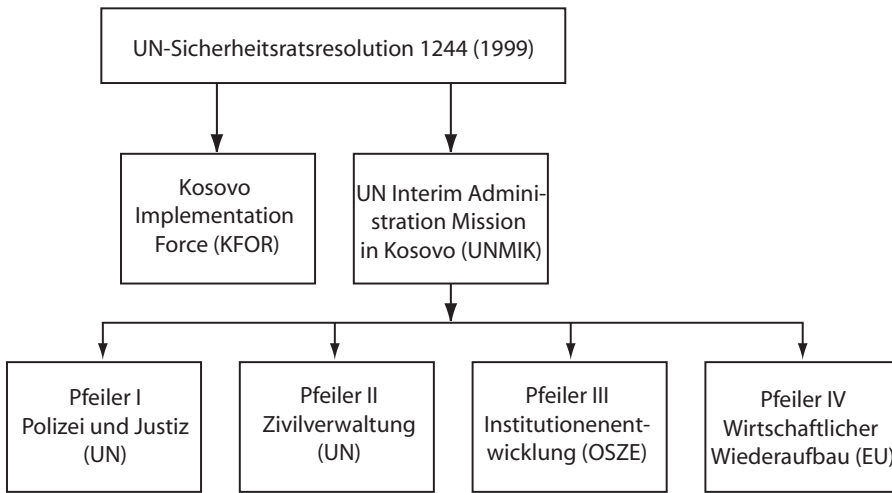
UN-Sicherheitsratsresolution 1244 (1999)

Kosovo Implementation Force (KFOR)

UN Interim Administration Mission in Kosovo (UNMIK)

Pfeiler I Polizei und Justiz (UN)

Pfeiler II Zivilverwaltung (UN)

Pfeiler III Institutionenentwicklung (OSZE)

Pfeiler IV Wirtschaftlicher Wiederaufbau (EU)